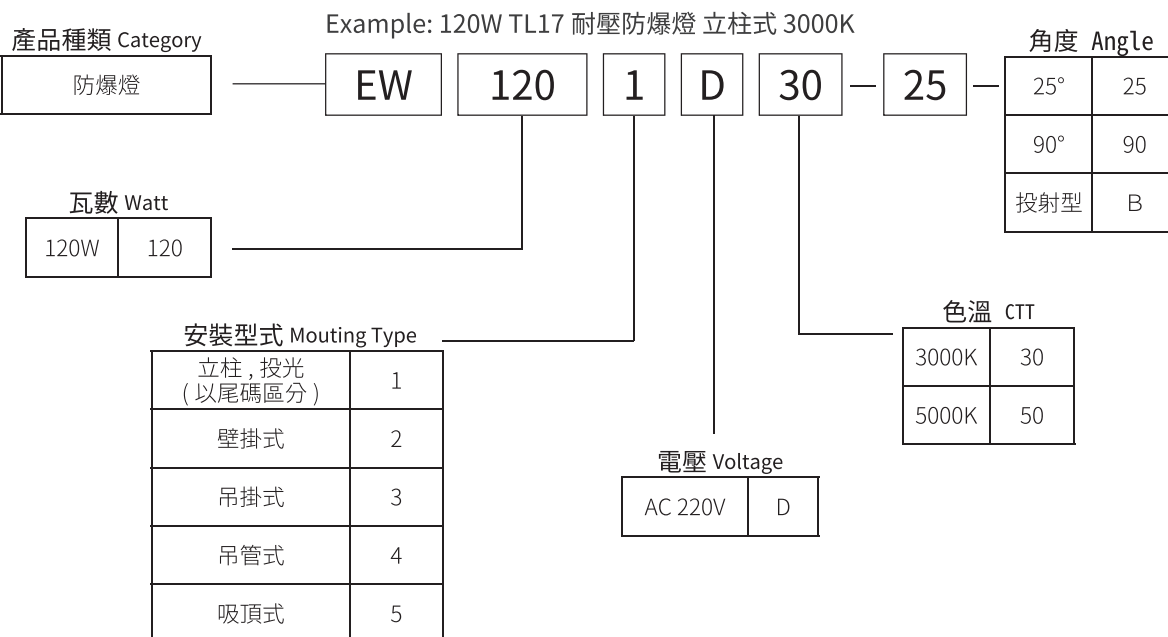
Example: 120W TL17 耐壓防爆燈 立柱式 3000K

產品種類 Category

防爆燈

EW 120 1 D 30 — 25

角度 Angle

| 25° | 25 |
|---|---|
| 90° | 90 |
| 投射型 | B |

瓦數 Watt

| 120W | 120 |
|---|---|

安裝型式 Mouting Type

| 立柱，投光 (以尾碼區分) | 1 |
|---|---|
| 壁掛式 | 2 |
| 吊掛式 | 3 |
| 吊管式 | 4 |
| 吸頂式 | 5 |

色溫 CTT

| 3000K | 30 |
|---|---|
| 5000K | 50 |

電壓 Voltage

| AC 220V | D |
|---|---|